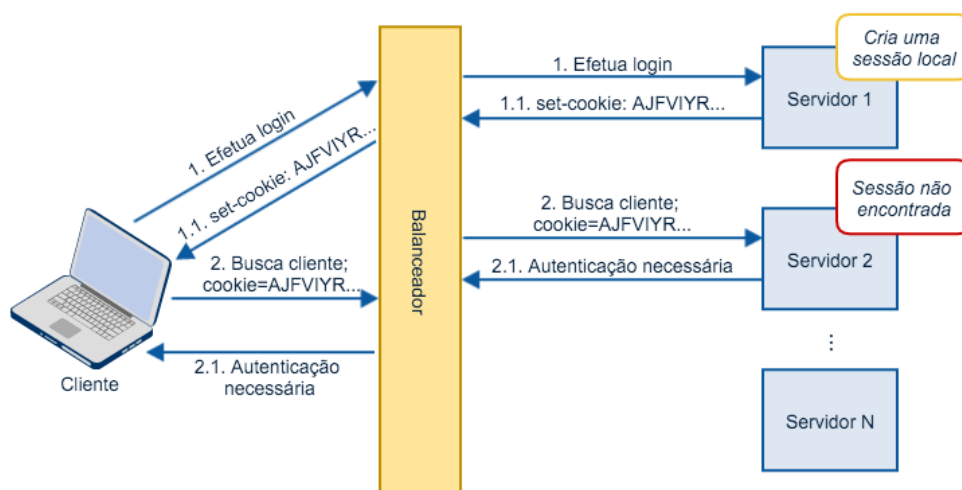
Cria uma sessão local

1. Efetua login

1.1. set-cookie: AJFVIYR...

Servidor 1

1. Efetua login

1.1. set-cookie: AJFVIYR...

Sessão não encontrada

2. Busca cliente; cookie=AJFVIYR...

2.1. Autenticação necessária

Servidor 2

2. Busca cliente; cookie=AJFVIYR...

Balanceador

2.1. Autenticação necessária

Cliente

⋮

Servidor N